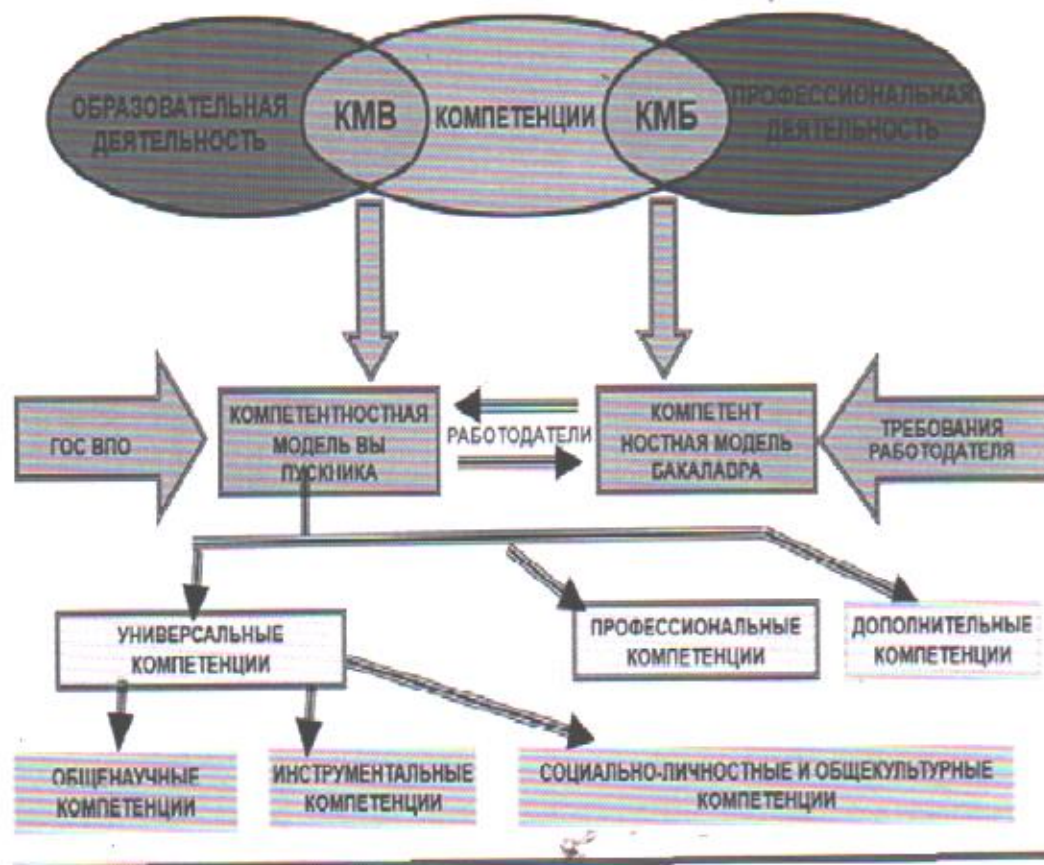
ОБРАЗОВАТЕЛЬНАЯ ДЕЯТЕЛЬНОСТЬ

КМВ

КОМПЕТЕНЦИИ

КМБ

ПРОФЕССИОНАЛЬНАЯ ДЕЯТЕЛЬНОСТЬ

ГОС ВПО

КОМПЕТЕНТНОСТНАЯ МОДЕЛЬ ВЫ ПУСКНИКА

РАБОТОДАТЕЛИ

КОМПЕТЕНТ НОСТНАЯ МОДЕЛЬ БАКАЛАВРА

ТРЕБОВАНИЯ РАБОТОДАТЕЛЯ

УНИВЕРСАЛЬНЫЕ КОМПЕТЕНЦИИ

ПРОФЕССИОНАЛЬНЫЕ КОМПЕТЕНЦИИ

ДОПОЛНИТЕЛЬНЫЕ КОМПЕТЕНЦИИ

ОБЩЕНАУЧНЫЕ КОМПЕТЕНЦИИ

ИНСТРУМЕНТАЛЬНЫЕ КОМПЕТЕНЦИИ

СОЦИАЛЬНО-ЛИЧНОСТНЫЕ И ОБЩЕКУЛЬТУРНЫЕ КОМПЕТЕНЦИИ